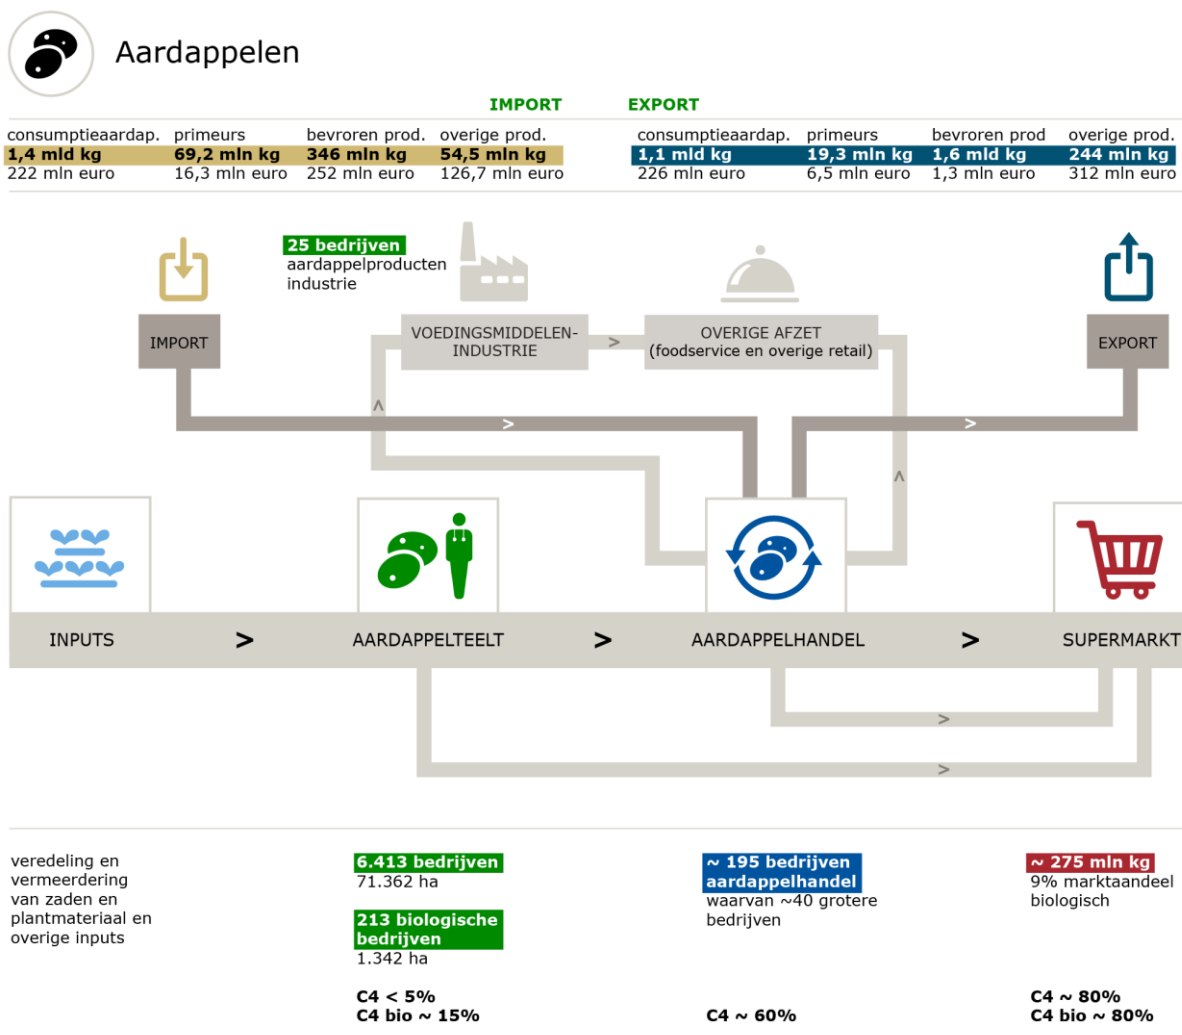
Aardappelen

IMPORT

| consumptieaardap. | primeurs | bevroren prod. | overige prod. |
|---|---|---|---|
| 1,4 mld kg | 69,2 mln kg | 346 mln kg | 54,5 mln kg |
| 222 mln euro | 16,3 mln euro | 252 mln euro | 126,7 mln euro |

EXPORT

| consumptieaardap. | primeurs | bevroren prod | overige prod. |
|---|---|---|---|
| 1,1 mld kg | 19,3 mln kg | 1,6 mld kg | 244 mln kg |
| 226 mln euro | 6,5 mln euro | 1,3 mln euro | 312 mln euro |

25 bedrijven
aardappelproducten industrie

IMPORT

VOEDINGSMIDDELEN-INDUSTRIE

>

OVERIGE AFZET (foodservice en overige retail)

EXPORT

^

>

>

^

INPUTS > AARDAPPELTEELT > AARDAPPELHANDEL > SUPERMARKT

>

>

veredeling en vermeerdering van zaden en plantmateriaal en overige inputs

6.413 bedrijven
71.362 ha

213 biologische bedrijven
1.342 ha

C4 < 5%
C4 bio ~ 15%

~ 195 bedrijven aardappelhandel
waarvan ~40 grotere bedrijven

C4 ~ 60%

~ 275 mln kg
9% marktaandeel biologisch

C4 ~ 80%
C4 bio ~ 80%